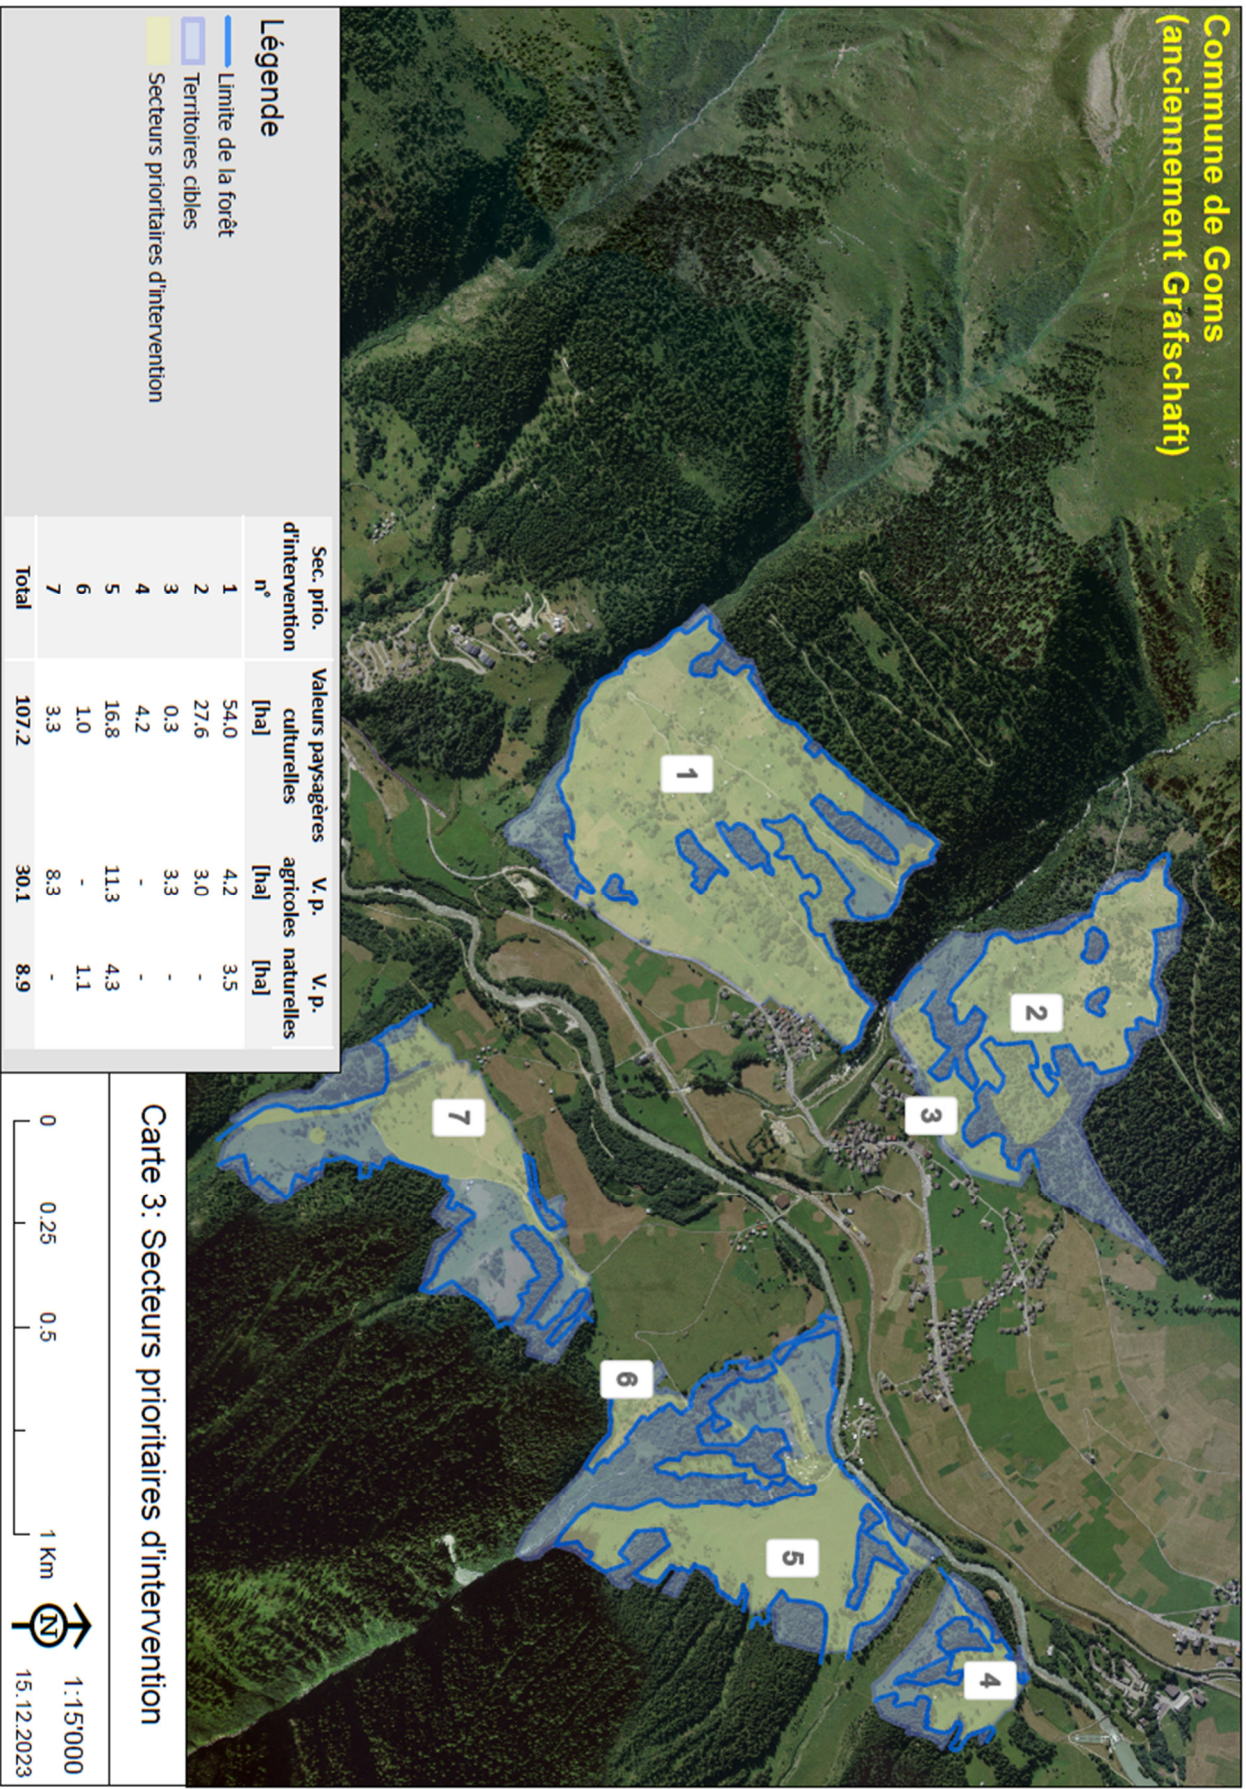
Commune de Goms
(anciennement Grafschaft)

Légende
Limite de la forêt
Territoires cibles
Secteurs prioritaires d'intervention

| Sec. prio. d'intervention n° | Valeurs paysagères culturelles [ha] | V. p. agricoles [ha] | V. p. naturelles [ha] |
|---|---|---|---|
| 1 | 54.0 | 4.2 | 3.5 |
| 2 | 27.6 | 3.0 | - |
| 3 | 0.3 | 3.3 | - |
| 4 | 4.2 | - | - |
| 5 | 16.8 | 11.3 | 4.3 |
| 6 | 1.0 | - | 1.1 |
| 7 | 3.3 | 8.3 | - |
| Total | 107.2 | 30.1 | 8.9 |

1
2
3
4
5
6
7

Carte 3: Secteurs prioritaires d'intervention

0 0.25 0.5 1 Km

N

1:15'000
15.12.2023